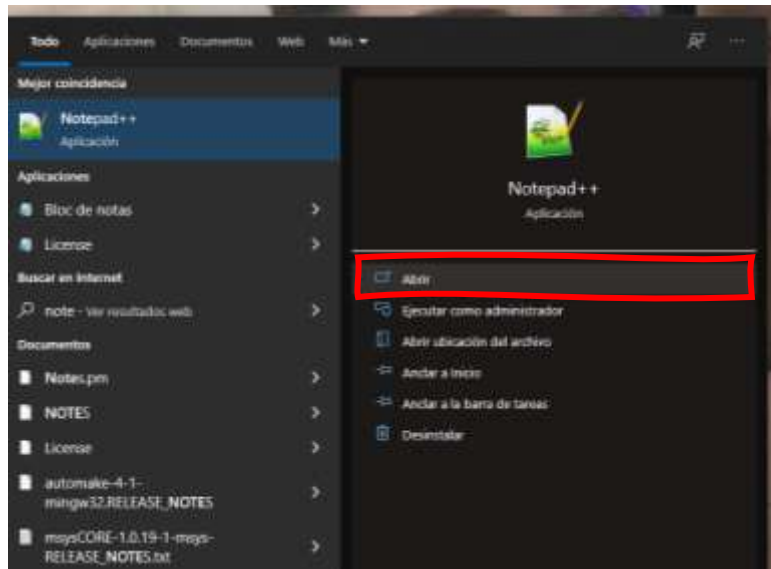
Todo Aplicaciones Documentos Web Más

Mejor coincidencia

Notepad++
Aplicación

Aplicaciones

Bloc de notas

License

Buscar en Internet

note - Ver resultados web

Documentos

Notes.pm

NOTES

License

automake-4-1-mingw32.RELEASE_NOTES

msysCORE-1.0.19-1-msys-RELEASE_NOTES.txt

Notepad++
Aplicación

Abrir

Ejecutar como administrador

Abrir ubicación del archivo

Anclar a Inicio

Anclar a la barra de tareas

Desinstalar